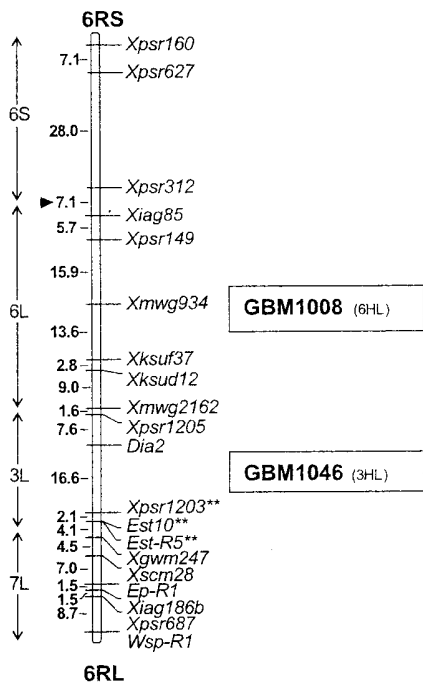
6RS

6S

6L

3L

7L

7.1
28.0
7.1
5.7
15.9
13.6
2.8
9.0
1.6
7.6
16.6
2.1
4.1
4.5
7.0
1.5
1.5
8.7

Xpsr160
Xpsr627
Xpsr312
Xiag85
Xpsr149
Xmwg934
Xksuf37
Xksud12
Xmwg2162
Xpsr1205
Dia2
Xpsr1203**
Est10**
Est-R5**
Xgwm247
Xscm28
Ep-R1
Xiag186b
Xpsr687
Wsp-R1

GBM1008 (6HL)

GBM1046 (3HL)

6RL